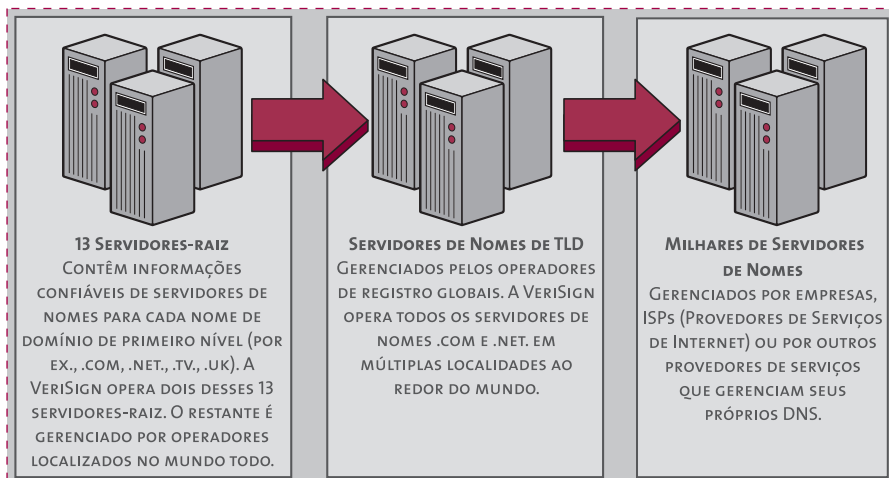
13 Servidores-raiz
Contêm informações confiáveis de servidores de nomes para cada nome de domínio de primeiro nível (por ex., .com, .net., .tv., .uk). A VeriSign opera dois desses 13 servidores-raiz. O restante é gerenciado por operadores localizados no mundo todo.

Servidores de Nomes de TLD
Gerenciados pelos operadores de registro globais. A VeriSign opera todos os servidores de nomes .com e .net. em múltiplas localidades ao redor do mundo.

Milhares de Servidores de Nomes
Gerenciados por empresas, ISPs (Provedores de Serviços de Internet) ou por outros provedores de serviços que gerenciam seus próprios DNS.